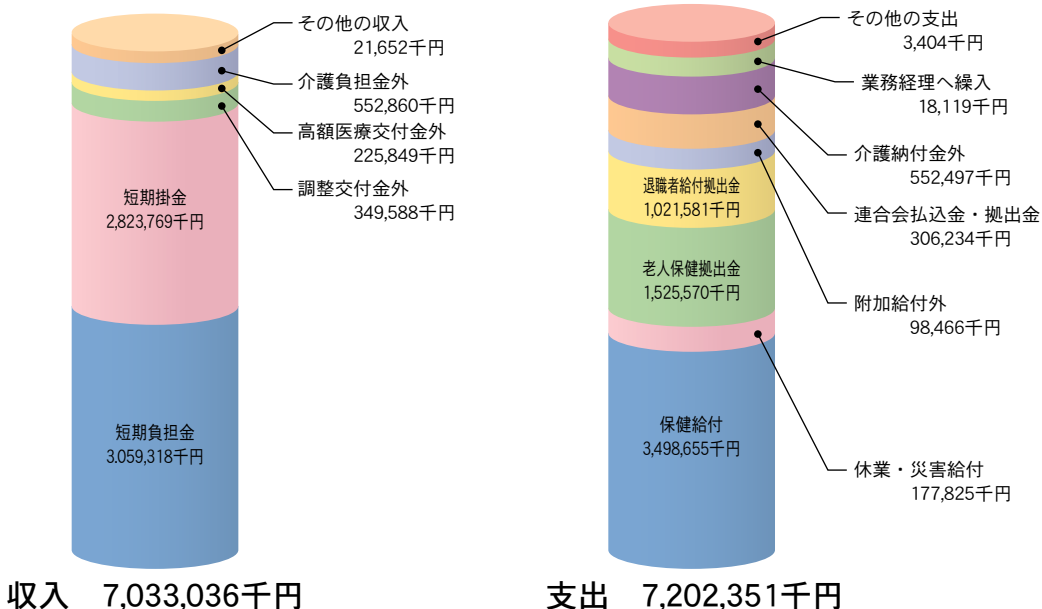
その他の収入
21,652千円

介護負担金外
552,860千円

高額医療交付金外
225,849千円

調整交付金外
349,588千円

短期掛金
2,823,769千円

短期負担金
3,059,318千円

収入　7,033,036千円

その他の支出
3,404千円

業務経理へ繰入
18,119千円

介護納付金外
552,497千円

連合会払込金・拠出金
306,234千円

附加給付外
98,466千円

退職者給付拠出金
1,021,581千円

老人保健拠出金
1,525,570千円

保健給付
3,498,655千円

休業・災害給付
177,825千円

支出　7,202,351千円